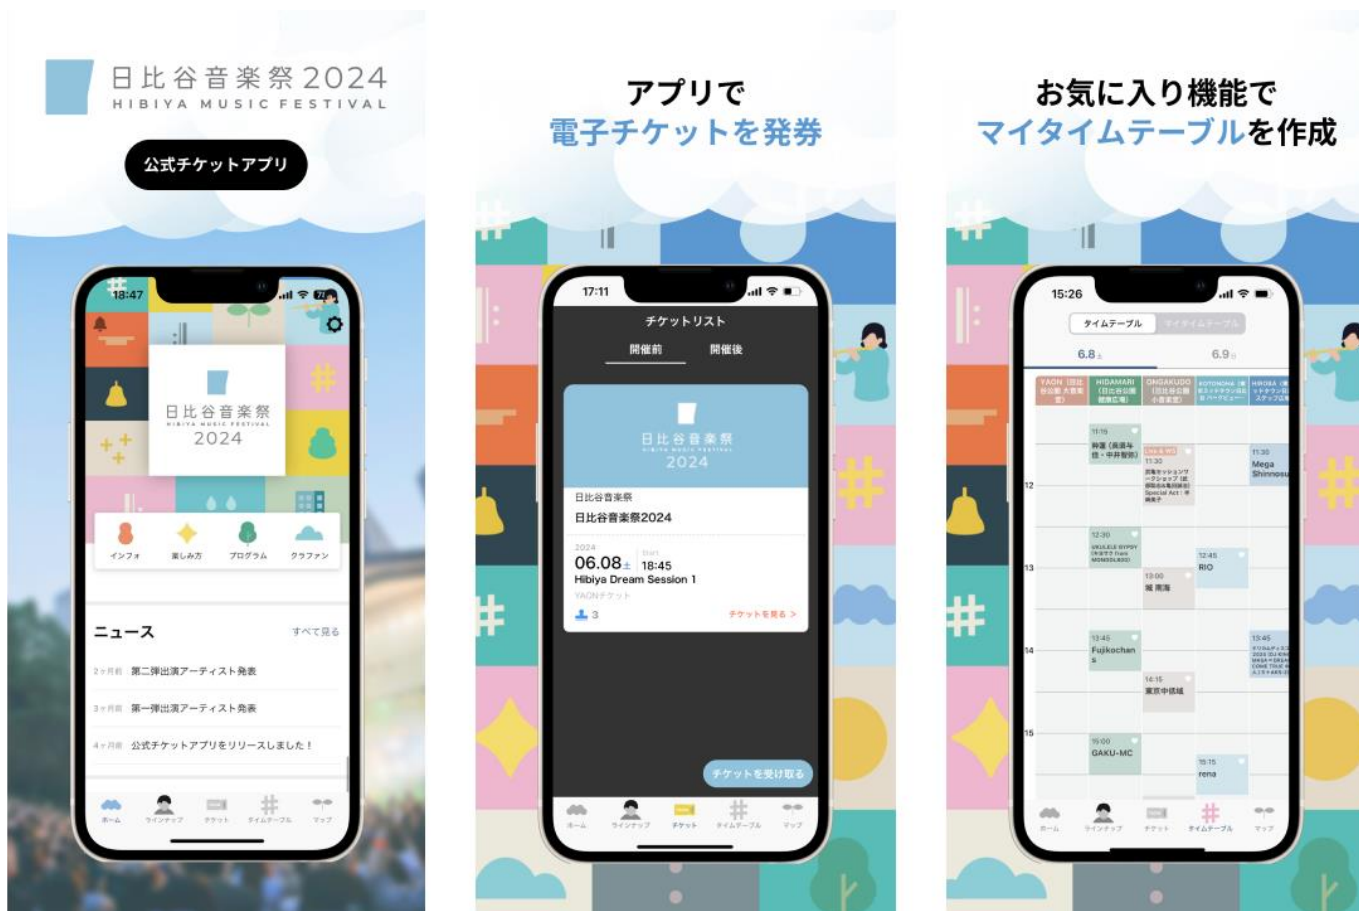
日比谷音楽祭2024
HIBIYA MUSIC FESTIVAL

公式チケットアプリ

18:47

日比谷音楽祭
HIBIYA MUSIC FESTIVAL
2024

インフォ
楽しみ方
プログラム
クラファン

ニュース
すべて見る

2ヶ月前 第二弾出演アーティスト発表
3ヶ月前 第一弾出演アーティスト発表
4ヶ月前 公式チケットアプリをリリースしました！

ホーム
ラインナップ
チケット
タイムテーブル
マップ

アプリで
電子チケットを発券

17:11

チケットリスト
開催前
開催後

日比谷音楽祭
HIBIYA MUSIC FESTIVAL
2024

日比谷音楽祭
日比谷音楽祭2024

2024
06.08土
Start
18:45
Hibiya Dream Session 1
YAONチケット

3
チケットを見る >

チケットを受け取る

ホーム
ラインナップ
チケット
タイムテーブル
マップ

お気に入り機能で
マイタイムテーブルを作成

15:26

タイムテーブル
マイタイムテーブル

6.8土
6.9日

YAON
HIDAMARI
ONGAKUDO
KOTONOHA
HIROBA

11:15
神蓮（萬須千佳・中井智弥）

11:30
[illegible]

11:30
Mega Shinnosuke

12:30
UKULELE GYPSY (キヨサク from MONGOL800)

12:45
RIO

13:00
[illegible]

13:45
Fujikochans

13:45
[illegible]

14:15
東京中低域

15:00
GAKU-MC

15:15
rena

12
13
14
15

ホーム
ラインナップ
チケット
タイムテーブル
マップ